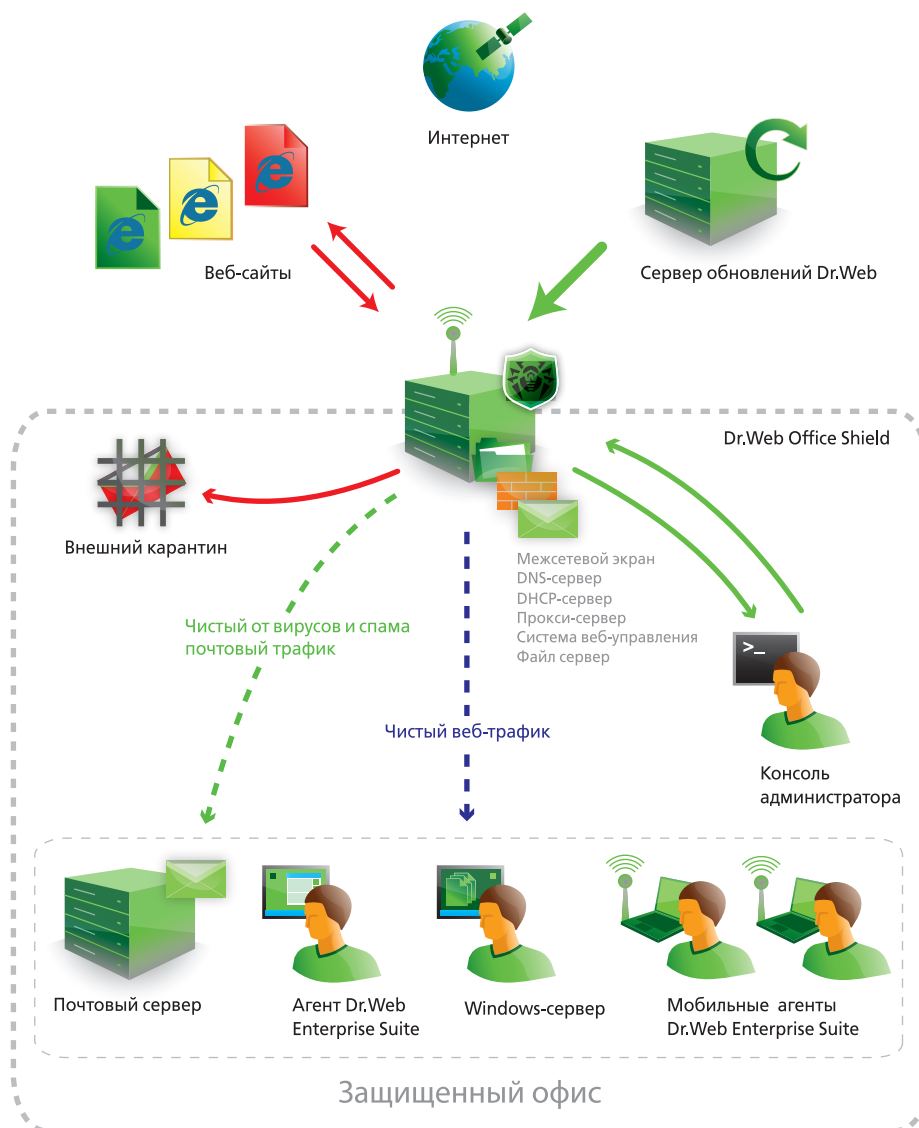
Интернет

Веб-сайты

Сервер обновлений Dr.Web

Dr.Web Office Shield

Внешний карантин

Межсетевой экран
DNS-сервер
DHCP-сервер
Прокси-сервер
Система веб-управления
Файл сервер

Чистый от вирусов и спама почтовый трафик

Чистый веб-трафик

Консоль администратора

Почтовый сервер

Агент Dr.Web Enterprise Suite

Windows-сервер

Мобильные агенты Dr.Web Enterprise Suite

Защищенный офис